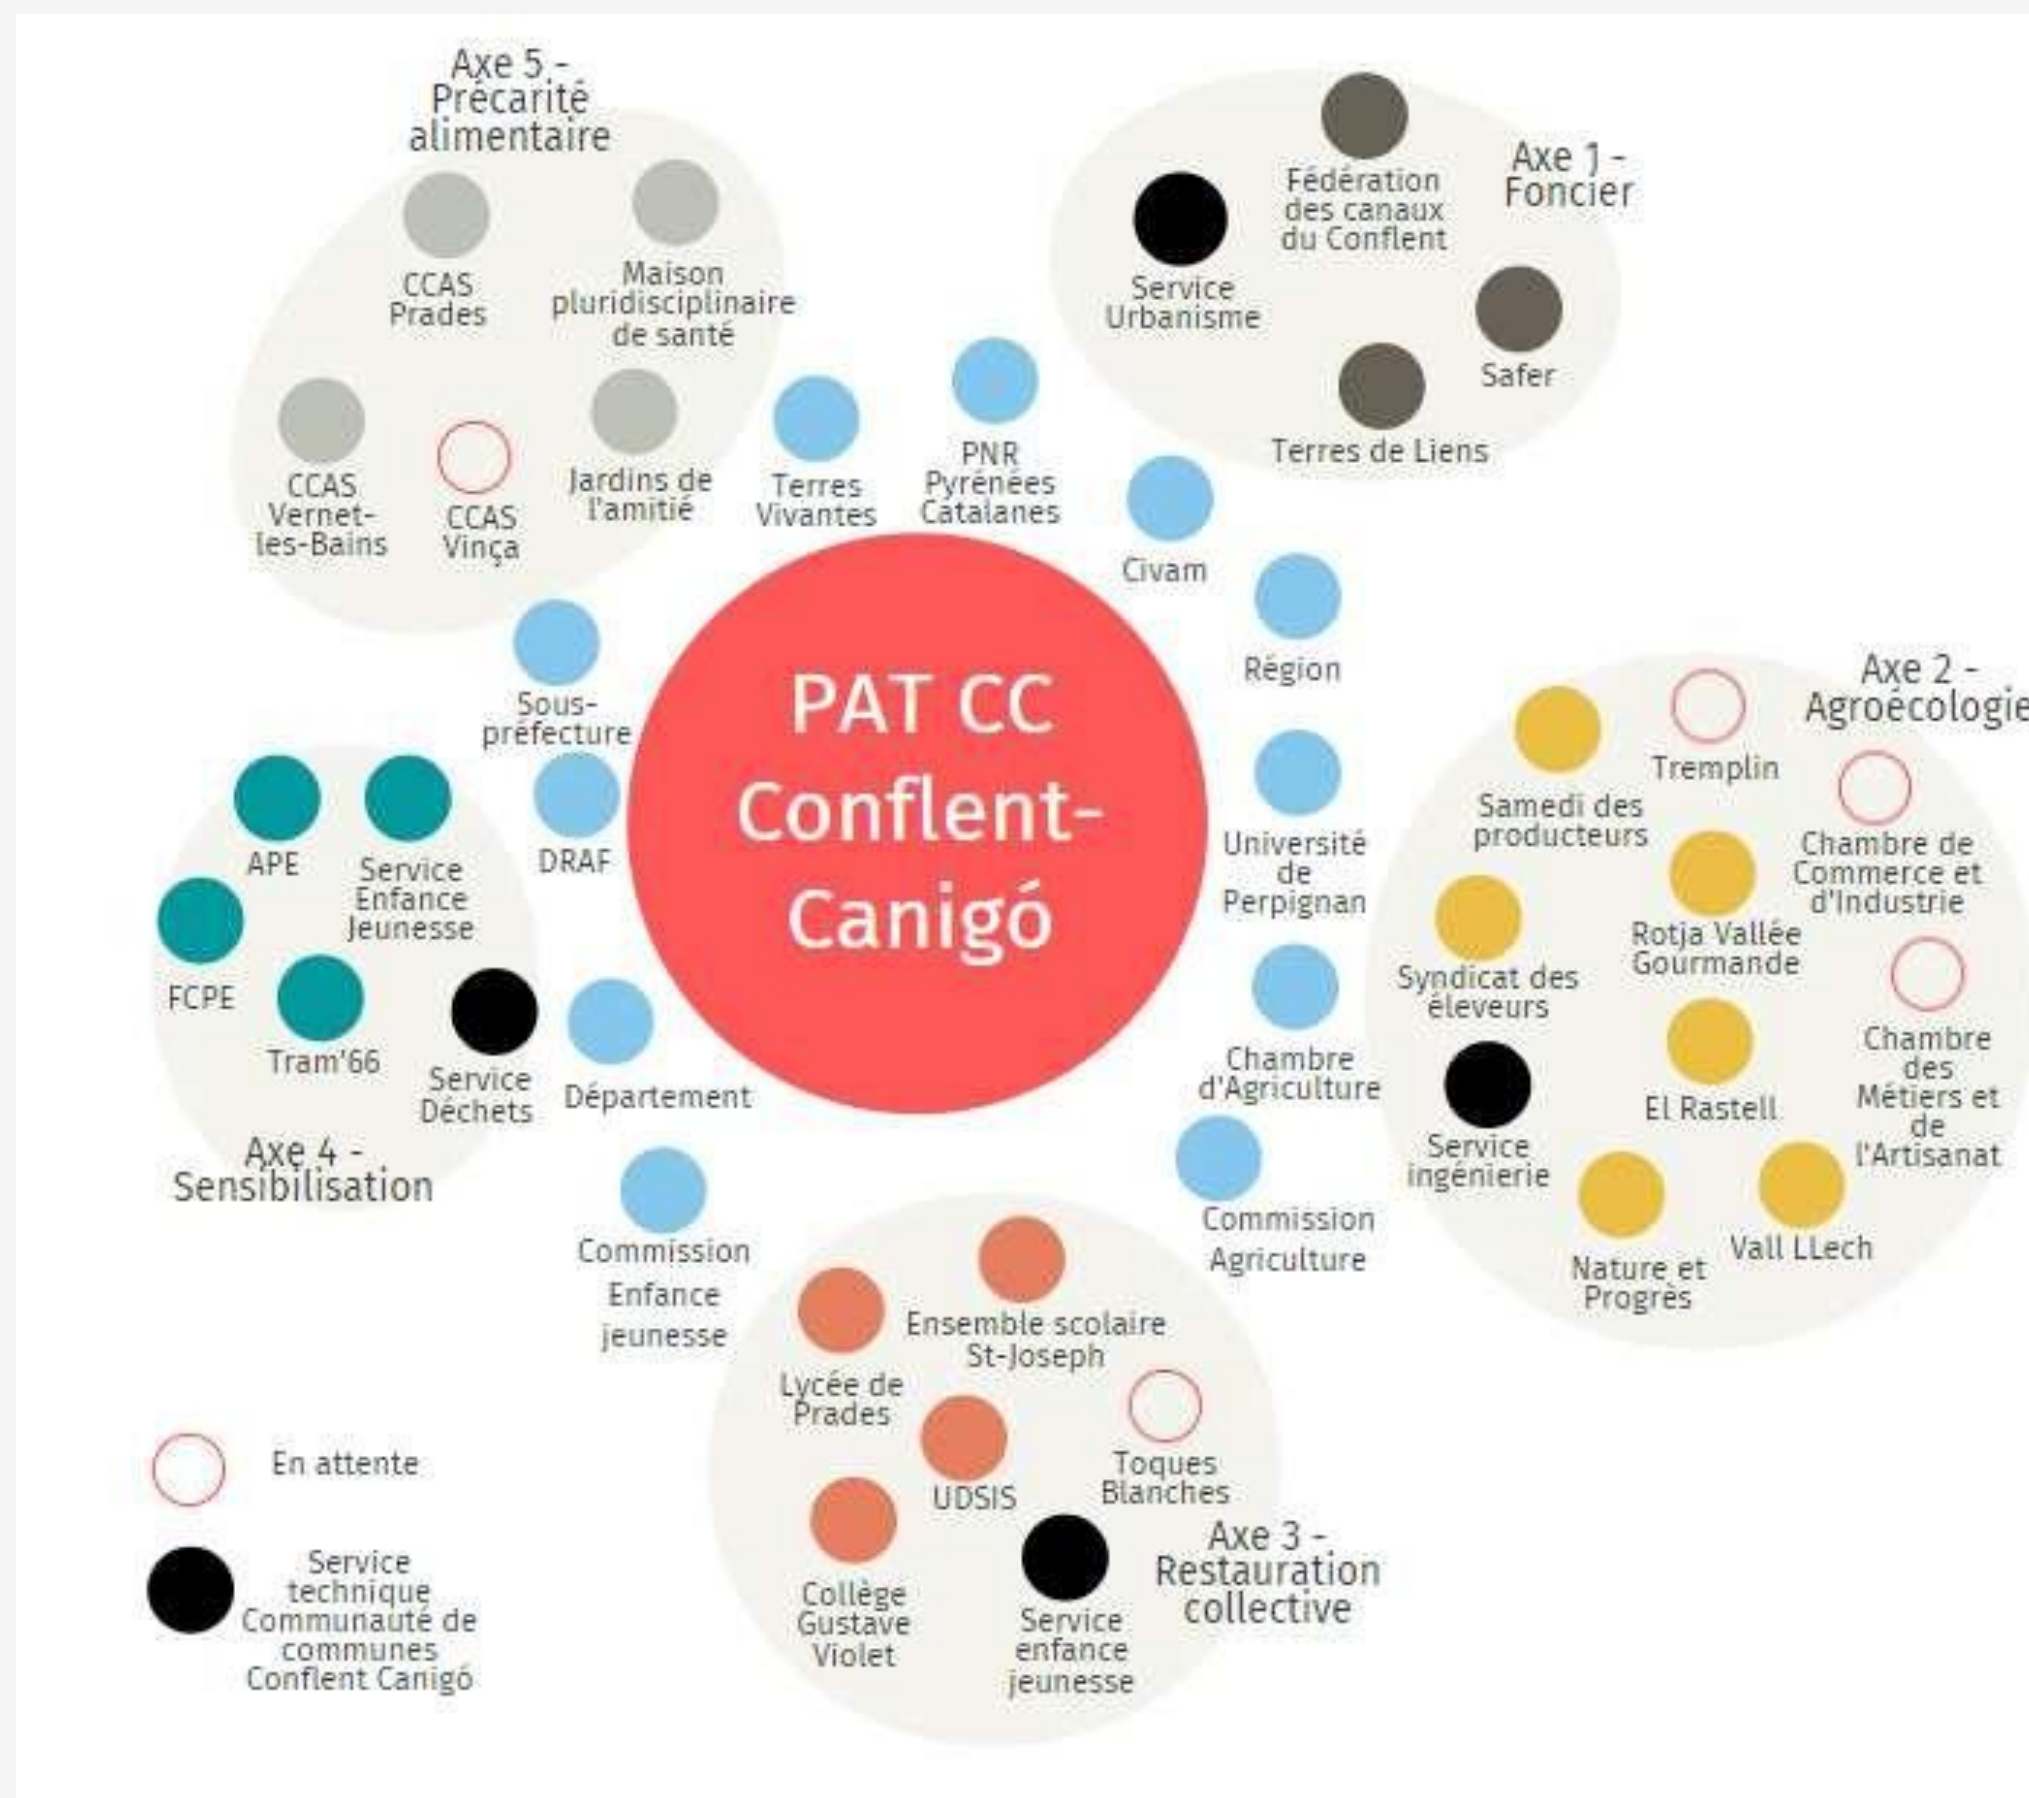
Axe 5 - Précarité alimentaire

CCAS Prades

Maison pluridisciplinaire de santé

CCAS Vernet-les-Bains

CCAS Vinça

Jardins de l'amitié

Axe 1 - Foncier

Fédération des canaux du Conflent

Service Urbanisme

Safer

Terres de Liens

Terres Vivantes

PNR Pyrénées Catalanes

Civam

Région

Sous-préfecture

PAT CC Conflent-Canigó

Axe 2 - Agroécologie

Samedi des producteurs

Tremplin

Chambre de Commerce et d'Industrie

Syndicat des éleveurs

Rotja Vallée Gourmande

Chambre des Métiers et de l'Artisanat

Service ingénierie

El Rastell

Nature et Progrès

Vall LLech

APE

Service Enfance Jeunesse

DRAF

Université de Perpignan

FCPE

Tram'66

Service Déchets

Département

Chambre d'Agriculture

Axe 4 - Sensibilisation

Commission Agriculture

Commission Enfance jeunesse

Ensemble scolaire St-Joseph

Lycée de Prades

UDSIS

Toques Blanches

Collège Gustave Violet

Service enfance jeunesse

Axe 3 - Restauration collective

En attente

Service technique Communauté de communes Conflent Canigó